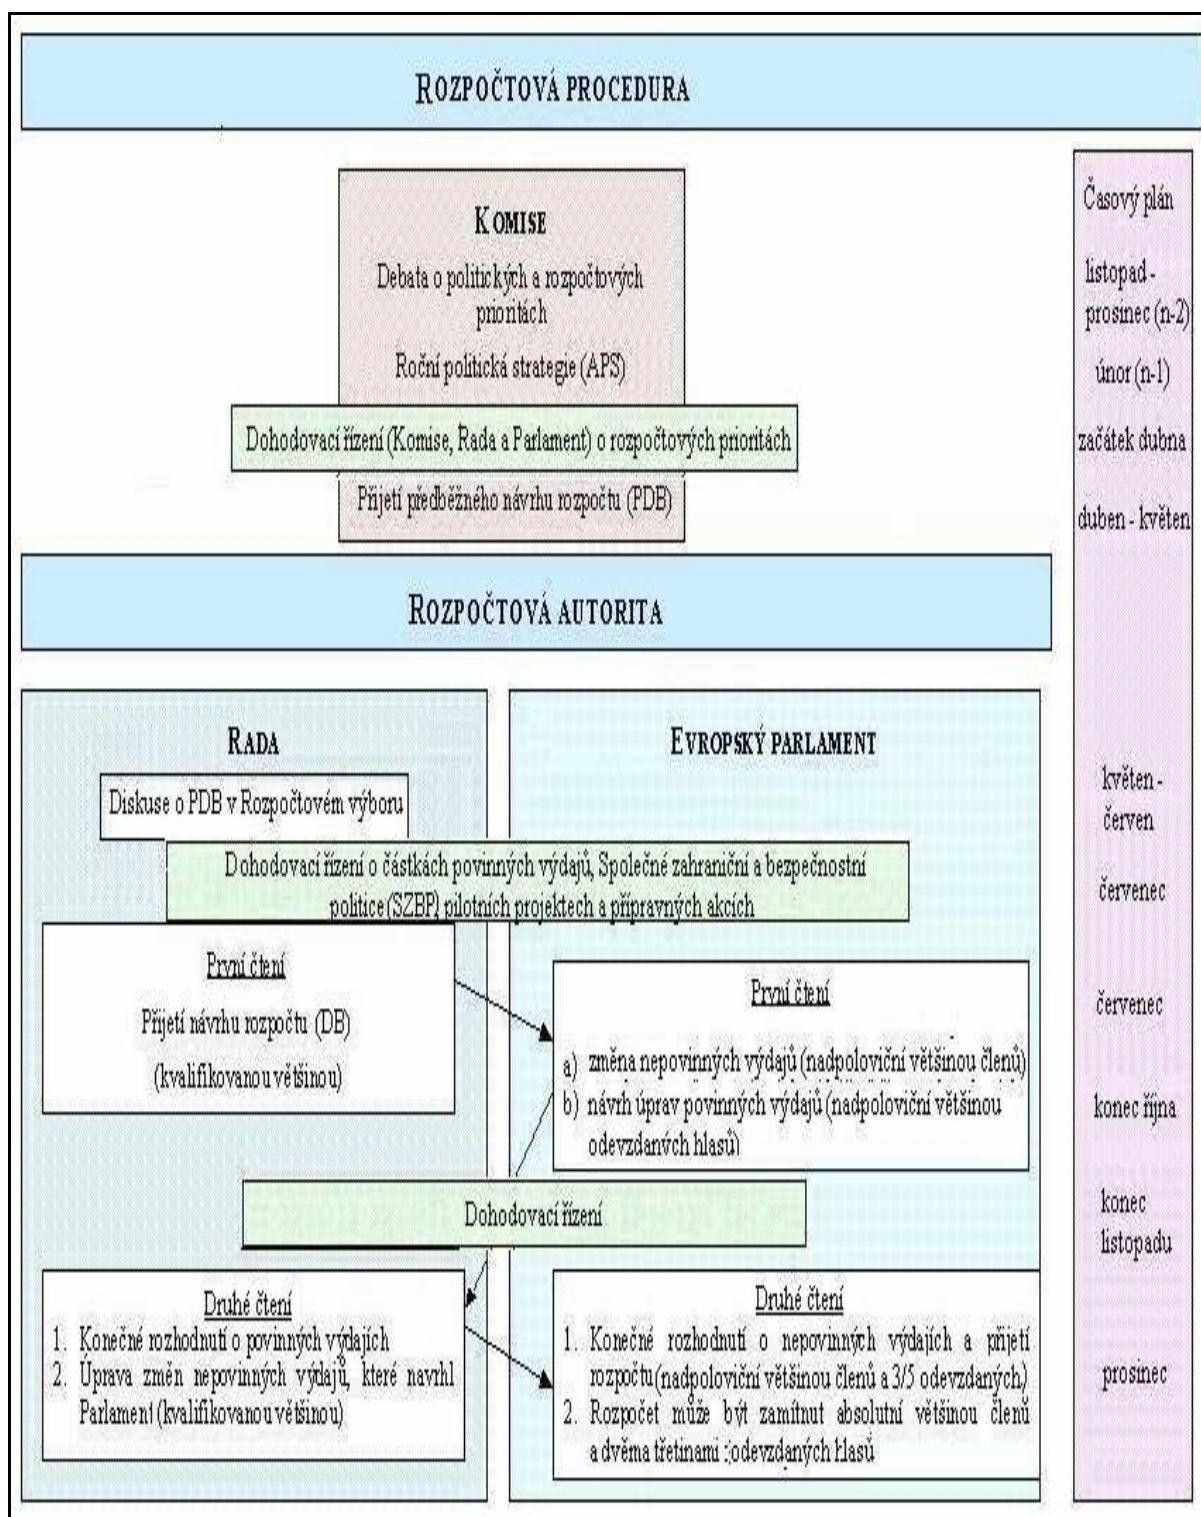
ROZPOČTOVÁ PROCEDURA

KOMISE

Debata o politických a rozpočtových prioritách

Roční politická strategie (APS)

Dohodovací řízení (Komise, Rada a Parlament) o rozpočtových prioritách

Přijetí předběžného návrhu rozpočtu (PDB)

Časový plán

listopad - prosinec (n-2)

únor (n-1)

začátek dubna

duben - květen

ROZPOČTOVÁ AUTORITA

RADA

Diskuse o PDB v Rozpočtovém výboru

EVROPSKÝ PARLAMENT

květen - červen

Dohodovací řízení o částkách povinných výdajů, Společné zahraniční a bezpečnostní politice (SZBP) pilotních projektech a přípravných akcích

červenec

První čtení

Přijetí návrhu rozpočtu (DB) (kvalifikovanou většinou)

První čtení

a) změna nepovinných výdajů (nadpoloviční většinou členů)
b) návrh úprav povinných výdajů (nadpoloviční většinou odevzdaných hlasů)

červenec

konec října

Dohodovací řízení

konec listopadu

Druhé čtení
1. Konečné rozhodnutí o povinných výdajích
2. Úprava změn nepovinných výdajů, které navrhl Parlament (kvalifikovanou většinou)

Druhé čtení
1. Konečné rozhodnutí o nepovinných výdajích a přijetí rozpočtu (nadpoloviční většinou členů a 3/5 odevzdaných)
2. Rozpočet může být zamítnut absolutní většinou členů a dvěma třetinami odevzdaných hlasů

prosinec